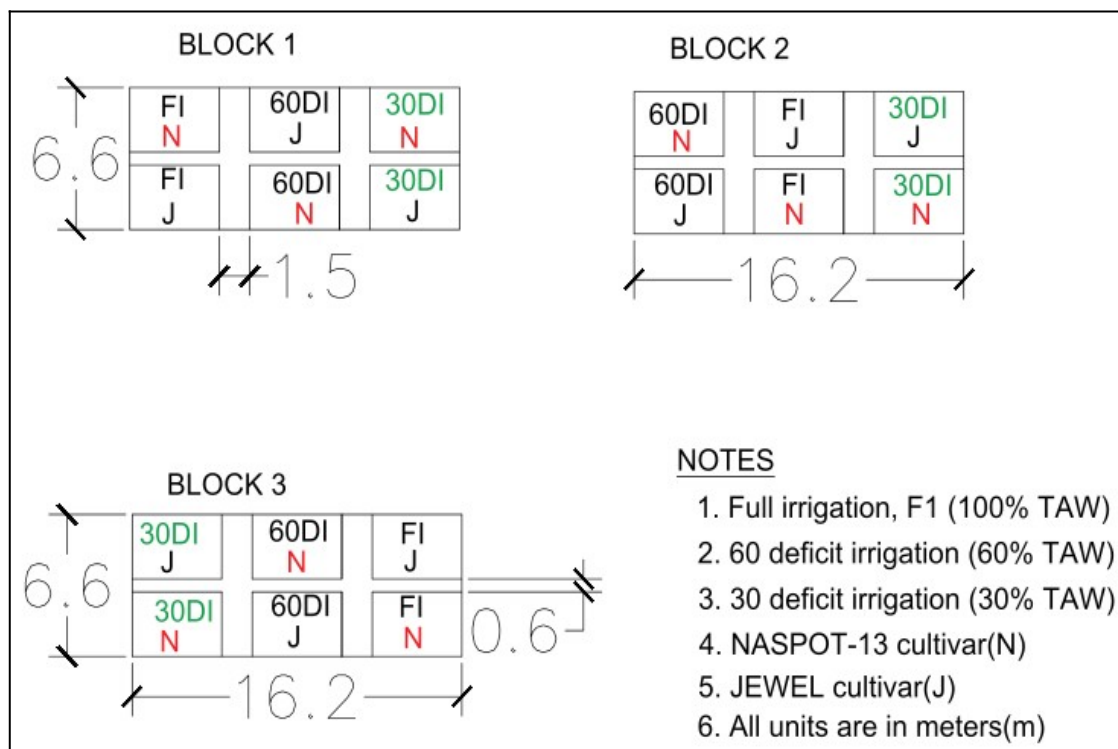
BLOCK 1

6.6

FI N | 60DI J | 30DI N
FI J | 60DI N | 30DI J

1.5

BLOCK 2

60DI N | FI J | 30DI J
60DI J | FI N | 30DI N

16.2

BLOCK 3

6.6

30DI J | 60DI N | FI J
30DI N | 60DI J | FI N

0.6

16.2

NOTES
1. Full irrigation, F1 (100% TAW)
2. 60 deficit irrigation (60% TAW)
3. 30 deficit irrigation (30% TAW)
4. NASPOT-13 cultivar(N)
5. JEWEL cultivar(J)
6. All units are in meters(m)